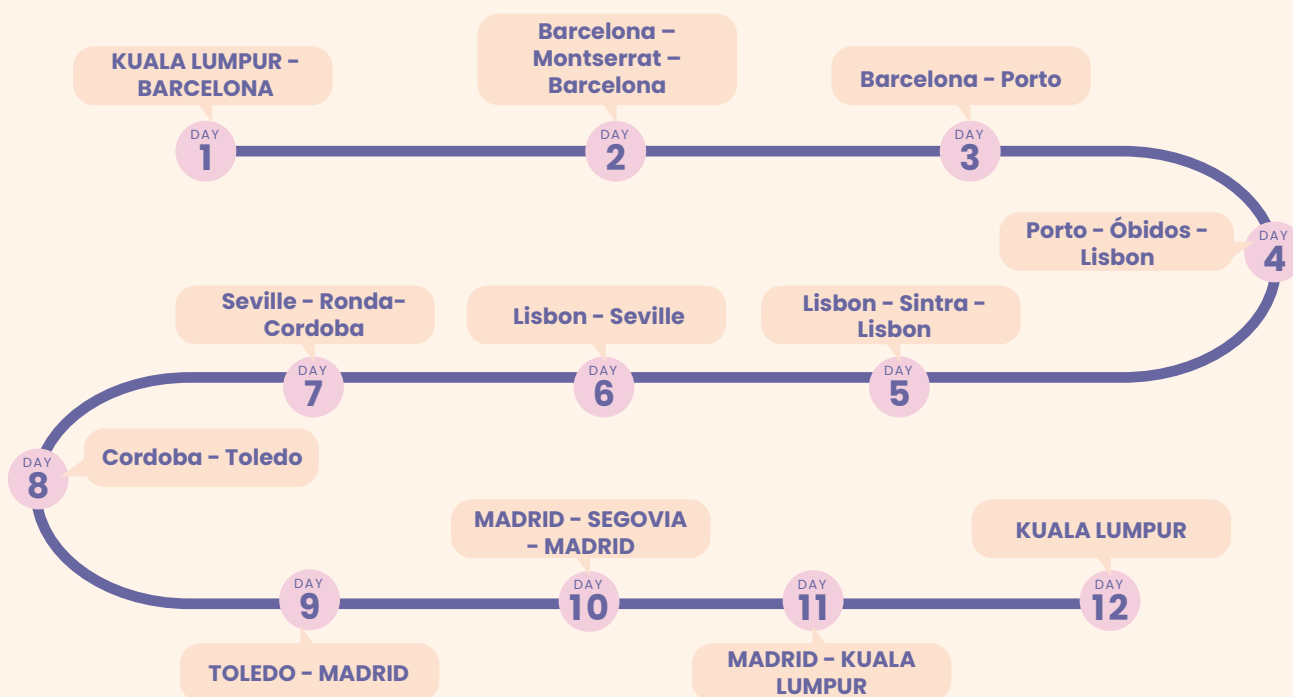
KUALA LUMPUR - BARCELONA
DAY
1

Barcelona – Montserrat – Barcelona
DAY
2

Barcelona - Porto
DAY
3

Porto - Óbidos - Lisbon
DAY
4

Lisbon - Sintra - Lisbon
DAY
5

Lisbon - Seville
DAY
6

Seville - Ronda-Cordoba
DAY
7

Cordoba - Toledo
DAY
8

DAY
9
TOLEDO - MADRID

MADRID - SEGOVIA - MADRID
DAY
10

DAY
11
MADRID - KUALA LUMPUR

KUALA LUMPUR
DAY
12